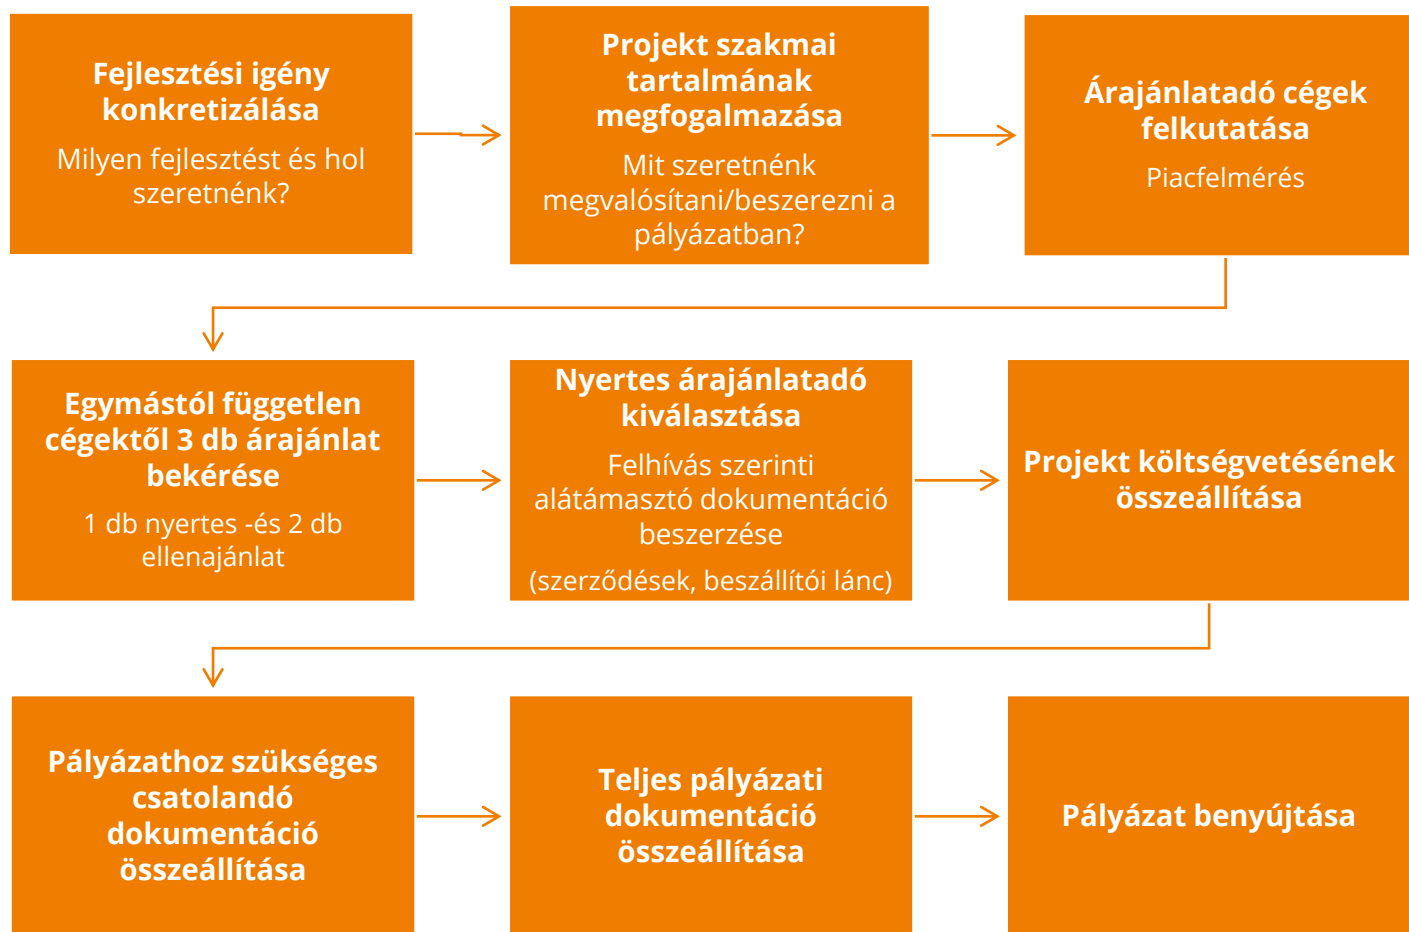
Fejlesztési igény konkretizálása

Milyen fejlesztést és hol szeretnénk?

Projekt szakmai tartalmának megfogalmazása

Mit szeretnénk megvalósítani/beszerezni a pályázatban?

Árajánlatadó cégek felkutatása

Piacfelmérés

Egymástól független cégektől 3 db árajánlat bekérése

1 db nyertes -és 2 db ellenajánlat

Nyertes árajánlatadó kiválasztása

Felhívás szerinti alátámasztó dokumentáció beszerzése

(szerződések, beszállítói lánc)

Projekt költségvetésének összeállítása

Pályázathoz szükséges csatolandó dokumentáció összeállítása

Teljes pályázati dokumentáció összeállítása

Pályázat benyújtása